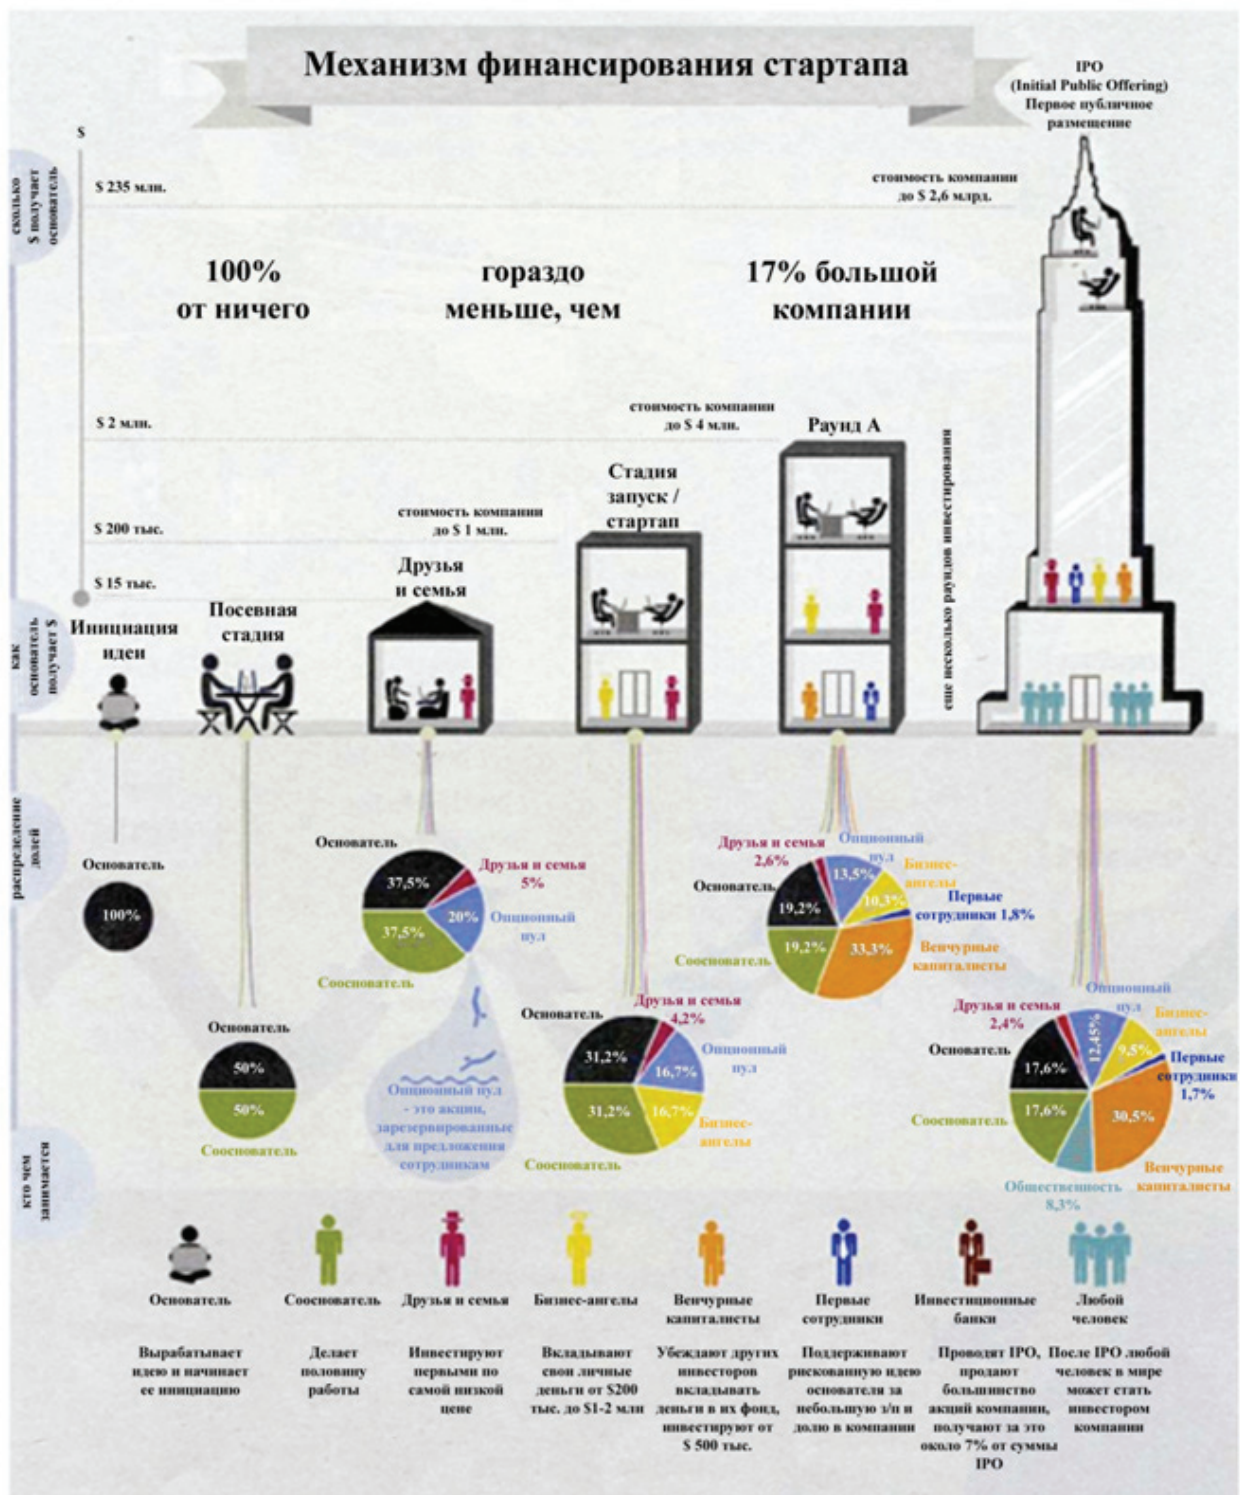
Механизм финансирования стартапа

IPO
(Initial Public Offering)
Первое публичное размещение

сколько $ получает основатель

$

$ 235 млн.

стоимость компании до $ 2,6 млрд.

100% от ничего

гораздо меньше, чем

17% большой компании

$ 2 млн.

стоимость компании до $ 4 млн.

Раунд А

$ 200 тыс.

стоимость компании до $ 1 млн.

Стадия запуск / стартап

ещё несколько раундов инвестирования

$ 15 тыс.

Друзья и семья

как основатель получает $

Инициация идеи

Посевная стадия

распределение долей

Основатель
100%

Основатель
50%
50%
Сооснователь

Основатель
37,5%
37,5%
20%
Друзья и семья 5%
Опционный пул
Сооснователь

Опционный пул - это акции, зарезервированные для предложения сотрудникам

Основатель
31,2%
31,2%
16,7%
16,7%
Друзья и семья 4,2%
Опционный пул
Бизнес-ангелы
Сооснователь

Друзья и семья 2,6%
Опционный пул
Основатель
13,5%
19,2%
10,3%
19,2%
33,3%
Бизнес-ангелы
Первые сотрудники 1,8%
Венчурные капиталисты
Сооснователь

Опционный пул
Друзья и семья 2,4%
Бизнес-ангелы
Основатель
12,45%
9,5%
Первые сотрудники 1,7%
17,6%
17,6%
30,5%
Сооснователь
Венчурные капиталисты
Общественность 8,3%

кто чем занимается

Основатель
Вырабатывает идею и начинает ее инициацию

Сооснователь
Делает половину работы

Друзья и семья
Инвестируют первыми по самой низкой цене

Бизнес-ангелы
Вкладывают свои личные деньги от $200 тыс. до $1-2 млн

Венчурные капиталисты
Убеждают других инвесторов вкладывать деньги в их фонд, инвестируют от $ 500 тыс.

Первые сотрудники
Поддерживают рискованную идею основателя за небольшую з/п и долю в компании

Инвестиционные банки
Проводят IPO, продают большинство акций компании, получают за это около 7% от суммы IPO

Любой человек
После IPO любой человек в мире может стать инвестором компании